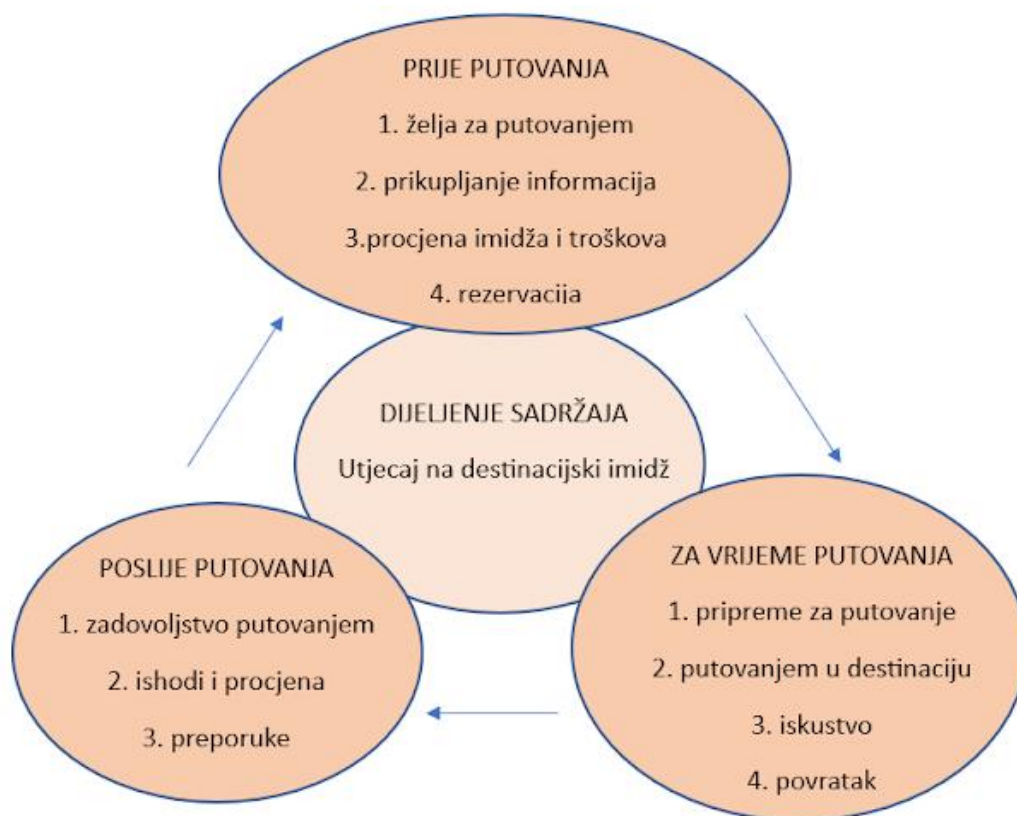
PRIJE PUTOVANJA

1. želja za putovanjem

2. prikupljanje informacija

3.procjena imidža i troškova

4. rezervacija

DIJELJENJE SADRŽAJA

Utjecaj na destinacijski imidž

POSLIJE PUTOVANJA

1. zadovoljstvo putovanjem

2. ishodi i procjena

3. preporuke

ZA VRIJEME PUTOVANJA

1. pripreme za putovanje

2. putovanjem u destinaciju

3. iskustvo

4. povratak